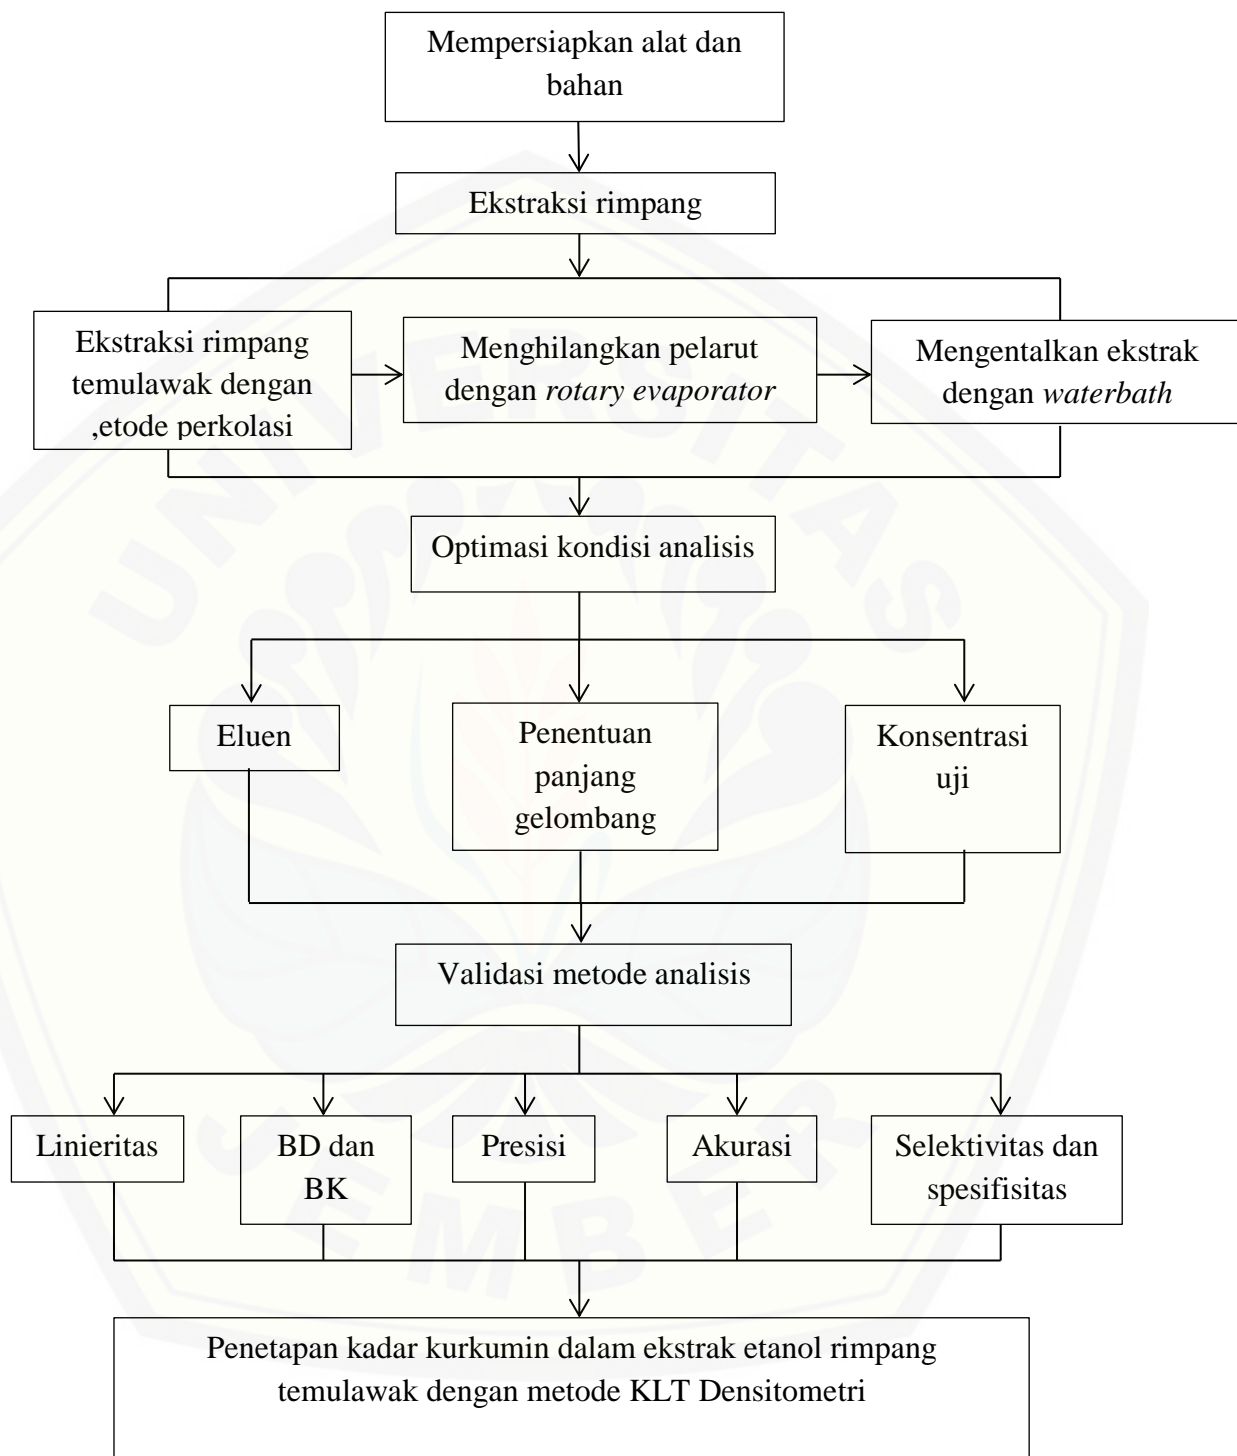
Mempersiapkan alat dan bahan

Ekstraksi rimpang

Ekstraksi rimpang temulawak dengan ,etode perkolasi

Menghilangkan pelarut dengan *rotary evaporator*

Mengentalkan ekstrak dengan *waterbath*

Optimasi kondisi analisis

Eluen

Penentuan panjang gelombang

Konsentrasi uji

Validasi metode analisis

Linieritas

BD dan BK

Presisi

Akurasi

Selektivitas dan spesifisitas

Penetapan kadar kurkumin dalam ekstrak etanol rimpang temulawak dengan metode KLT Densitometri